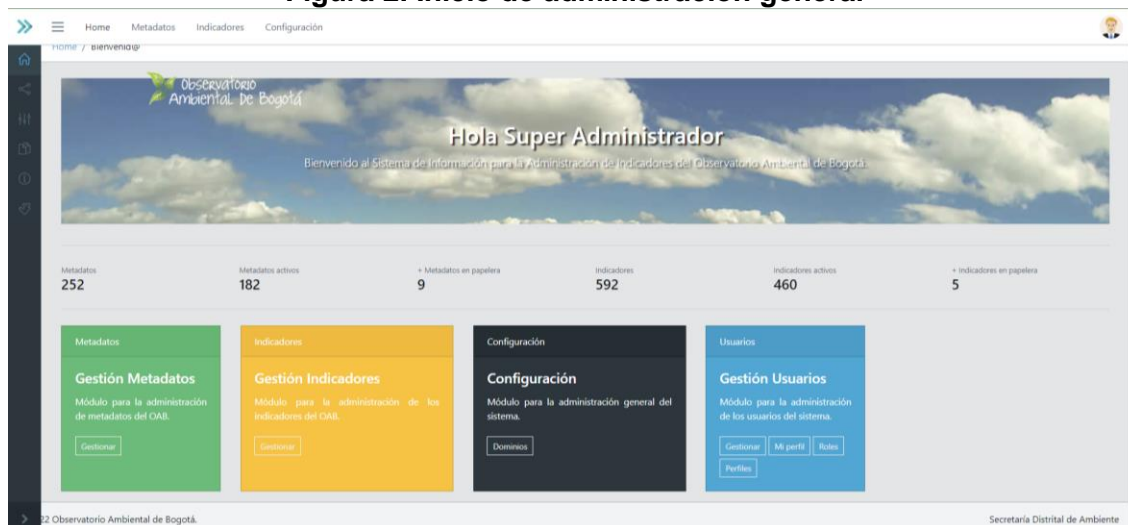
Figura 2. Inicio de administración general

Home Metadatos Indicadores Configuración

Home / Bienvenid@

Observatorio Ambiental De Bogotá

Hola Super Administrador

Bienvenido al Sistema de Información para la Administración de Indicadores del Observatorio Ambiental de Bogotá.

| Metadatos | Metadatos activos | + Metadatos en papelera | Indicadores | Indicadores activos | + Indicadores en papelera |
|---|---|---|---|---|---|
| 252 | 182 | 9 | 592 | 460 | 5 |

Metadatos

Gestión Metadatos

Módulo para la administración de metadatos del OAB.

Gestionar

Indicadores

Gestión Indicadores

Módulo para la administración de los indicadores del OAB.

Gestionar

Configuración

Configuración

Módulo para la administración general del sistema.

Dominios

Usuarios

Gestión Usuarios

Módulo para la administración de los usuarios del sistema.

Gestionar Mi perfil Roles Perfiles

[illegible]22 Observatorio Ambiental de Bogotá.

Secretaría Distrital de Ambiente